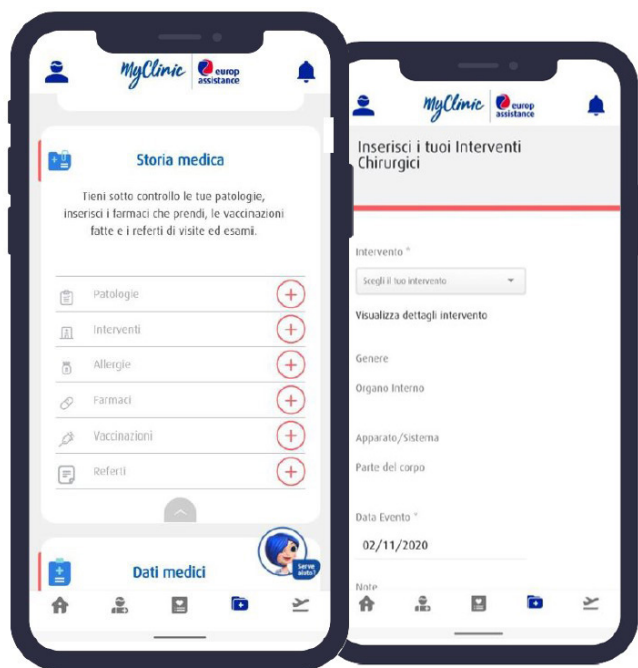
MyClinic europ assistance

Storia medica

Tieni sotto controllo le tue patologie, inserisci i farmaci che prendi, le vaccinazioni fatte e i referti di visite ed esami.

Patologie
Interventi
Allergie
Farmaci
Vaccinazioni
Referti

Dati medici

Serve aiuto?

MyClinic europ assistance

Inserisci i tuoi Interventi Chirurgici

Intervento *

Scegli il tuo intervento

Visualizza dettagli intervento

Genere

Organo Interno

Apparato/Sistema

Parte del corpo

Data Evento *

02/11/2020

Note